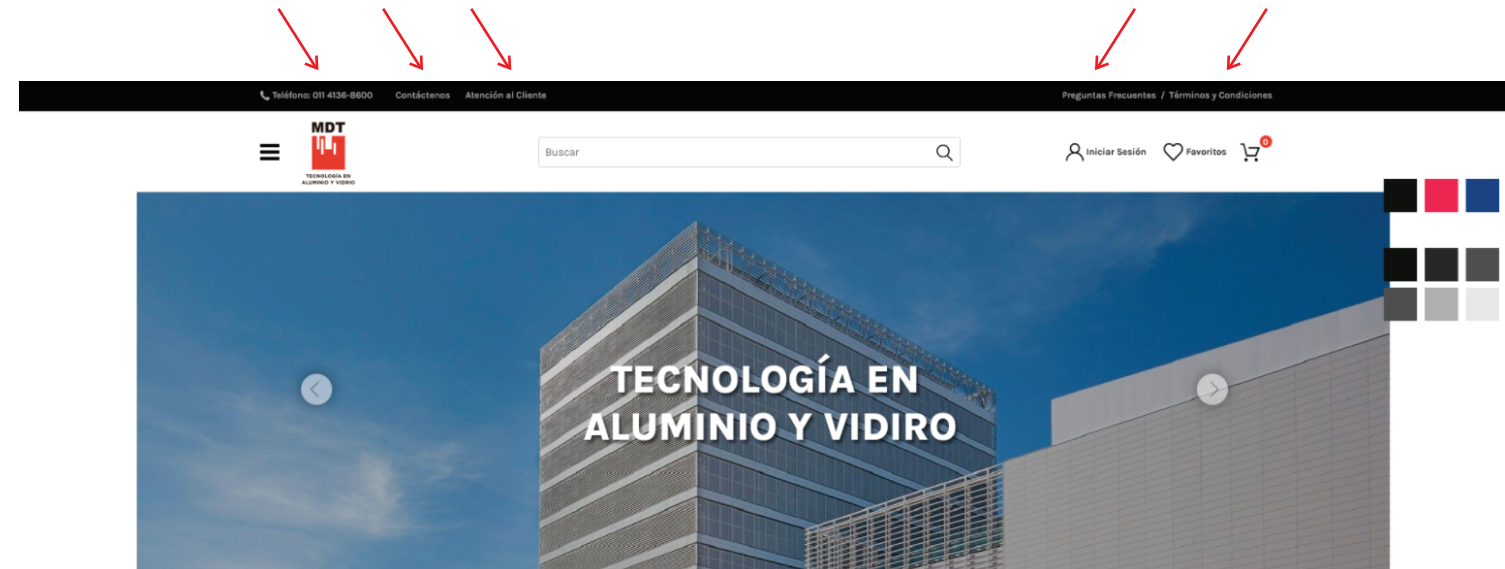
Teléfono: 011 4136-8600 Contáctenos Atención al Cliente

Preguntas Frecuentes / Términos y Condiciones

MDT
TECNOLOGÍA EN ALUMINIO Y VIDRIO

Buscar

Iniciar Sesión Favoritos 0

TECNOLOGÍA EN ALUMINIO Y VIDIRO